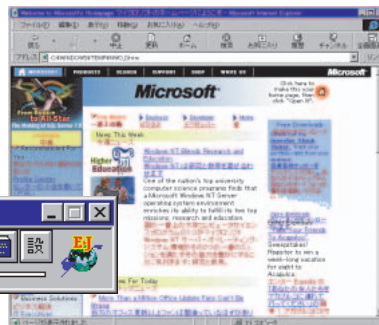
Welcome to Microsoft's Homepage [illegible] - Microsoft Internet Explorer

ファイル(F) 編集(E) 表示(V) 移動(G) お気に入り(A) ヘルプ(H)

戻る 進む 中止 更新 ホーム 検索 お気に入り 履歴 チャンネル 全画面

アドレス C:\WINDOWS\TEMP\MSMINO_3.htm

MICROSOFT PRODUCTS SEARCH SUPPORT SHOP WRITE US

Microsoft

Click here to make this site your home page, then click "Open It".

Higher Education

News This Week

Microsoft NT Bends Research and Education

One of the nation's top university computer science programs finds that a Microsoft Windows NT Server operating system environment enriches its ability to fulfill its two top missions: research and education.

Free Downloads

Sweepstakes!

Register to win a week-long vacation for eight to Acapulco.

More For Today

More Than a Million Office Update Fans Can't Be

Business Solutions

E-J

訳

All-Star

ページが表示されました

マイ コンピュータ